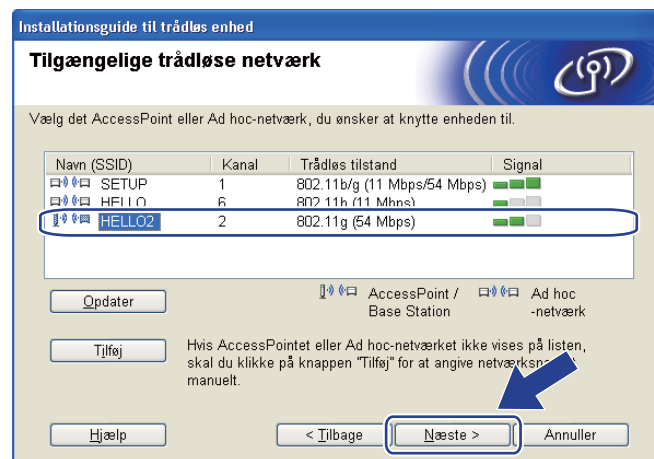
Installationsguide til trådløs enhed

Tilgængelige trådløse netværk

Vælg det AccessPoint eller Ad hoc-netværk, du ønsker at knytte enheden til.

| Navn (SSID) | Kanal | Trådløs tilstand | Signal |
|---|---|---|---|
| SETUP | 1 | 802.11b/g (11 Mbps/54 Mbps) | |
| HELLO | 6 | 802.11b (11 Mbps) | |
| HELLO2 | 2 | 802.11g (54 Mbps) | |

Opdater

AccessPoint / Base Station

Ad hoc -netværk

Tilføj

Hvis AccessPointet eller Ad hoc-netværket ikke vises på listen, skal du klikke på knappen "Tilføj" for at angive netværksns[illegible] manuelt.

Hjælp

< Tilbage

Næste >

Annuller